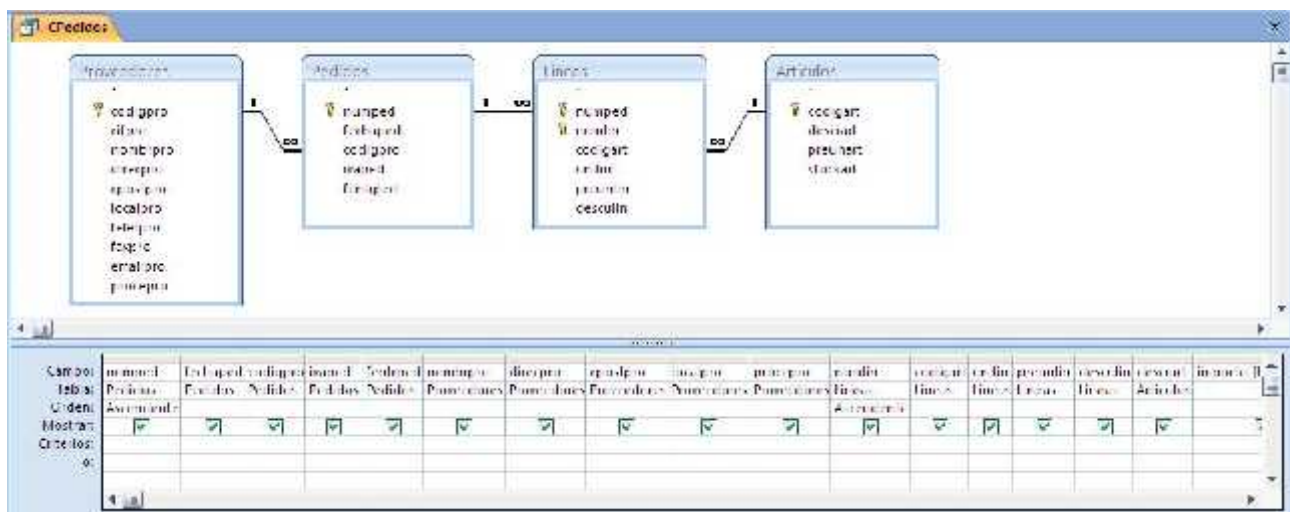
CPedidos

Proveedores
*
codigpro
nifpro
nombrpro
direcpro
cpostpro
localpro
telefpro
faxpro
emailpro
provipro

Pedidos
*
numped
fechaped
codigpro
ivaped
fentrped

Lineas
*
numped
numlin
codigart
cantlin
preunlin
desculin

Articulos
*
codigart
descart
preunart
stockart

1 ∞ 1 ∞ ∞ 1

| Campo: | numped | fechaped | codigpro | ivaped | fentreped | nombrpro | direcpro | cpostpro | localpro | provipro | numlin | codigart | cantlin | preunlin | desculin | descart | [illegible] |
|---|---|---|---|---|---|---|---|---|---|---|---|---|---|---|---|---|---|
| Tabla: | Pedidos | Pedidos | Pedidos | Pedidos | Pedidos | Proveedores | Proveedores | Proveedores | Proveedores | Proveedores | Lineas | Lineas | Lineas | Lineas | Lineas | Articulos | |
| Orden: | Ascendente | | | | | | | | | | Ascendente | | | | | | |
| Mostrar: | ☑ | ☑ | ☑ | ☑ | ☑ | ☑ | ☑ | ☑ | ☑ | ☑ | ☑ | ☑ | ☑ | ☑ | ☑ | ☑ | |
| Criterios: | | | | | | | | | | | | | | | | | |
| o: | | | | | | | | | | | | | | | | | |